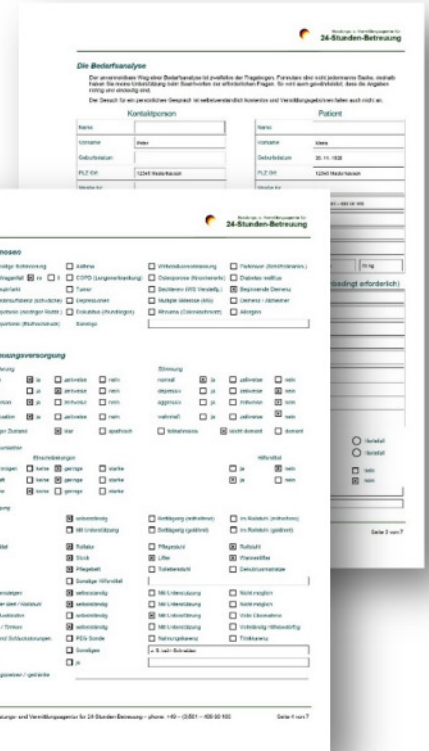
Beratungs- u. Vermittlungsagentur für
24-Stunden-Betreuung

Die Bedarfsanalyse

Der unverzichtbare Weg einer Bedarfsanalyse ist zweifellos der Fragebogen. Formulare sind nicht jedermanns Sache, deshalb haben Sie meine Unterstützung beim Beantworten der erforderlichen Fragen. So wird auch gewährleistet, dass die Angaben richtig und eindeutig sind.

Der Besuch für ein persönliches Gespräch ist selbstverständlich kostenlos und Vermittlungsgebühren fallen auch nicht an.

Kontaktperson

Patient

| Name | | Name | |
|---|---|---|---|
| Vorname | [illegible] | Vorname | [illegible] |
| Geburtsdatum | | Geburtsdatum | 30.11.1930 |
| PLZ Ort | 12345 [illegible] | PLZ Ort | 12345 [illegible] |

Beratungs- u. Vermittlungsagentur für
24-Stunden-Betreuung

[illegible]nose

Asthma
COPD (Lungenerkrankung)
Tumor
Depressionen
Diabetes (Altersdiabetes)
Vorhofflimmerleistung
Osteoporose (Knochenbrüche)
Skoliose
Multiple Sklerose (MS)
Rheuma (Gelenkschmerz)
Parkinson (Schüttellähmung)
Diabetes mellitus
Beginnende Demenz
Demenz / Alzheimer
Allergien
Sonstige

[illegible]ungsversorgung

ja
zeitweise
nein
Stimmung
normal
depressiv
aggressiv
weinerlich
teilnahmslos
leicht dement
dement
klar
apathisch
gering
starke
keine
Hilfsmittel
ja
nein

selbstständig
Mit Unterstützung
Rollator
Stock
Pflegebett
Sonstige Hilfsmittel
Pflegestuhl
Lifter
Toilettenstuhl
Rollstuhl
Wannenlifter
Dekubitusmatratze
Nicht möglich
Volle Übernahme
Vollständig Hilfsbedürftig
Trinkmenge
PEG-Sonde
Sonstiges
Nahrungskarenz
z. B. nach Schnellen
ja

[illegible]ungs- und Vermittlungsagentur für 24-Stunden-Betreuung – phone: +49 – (0)501 – 400 60 100
Seite 4 von 7
Seite 3 von 7